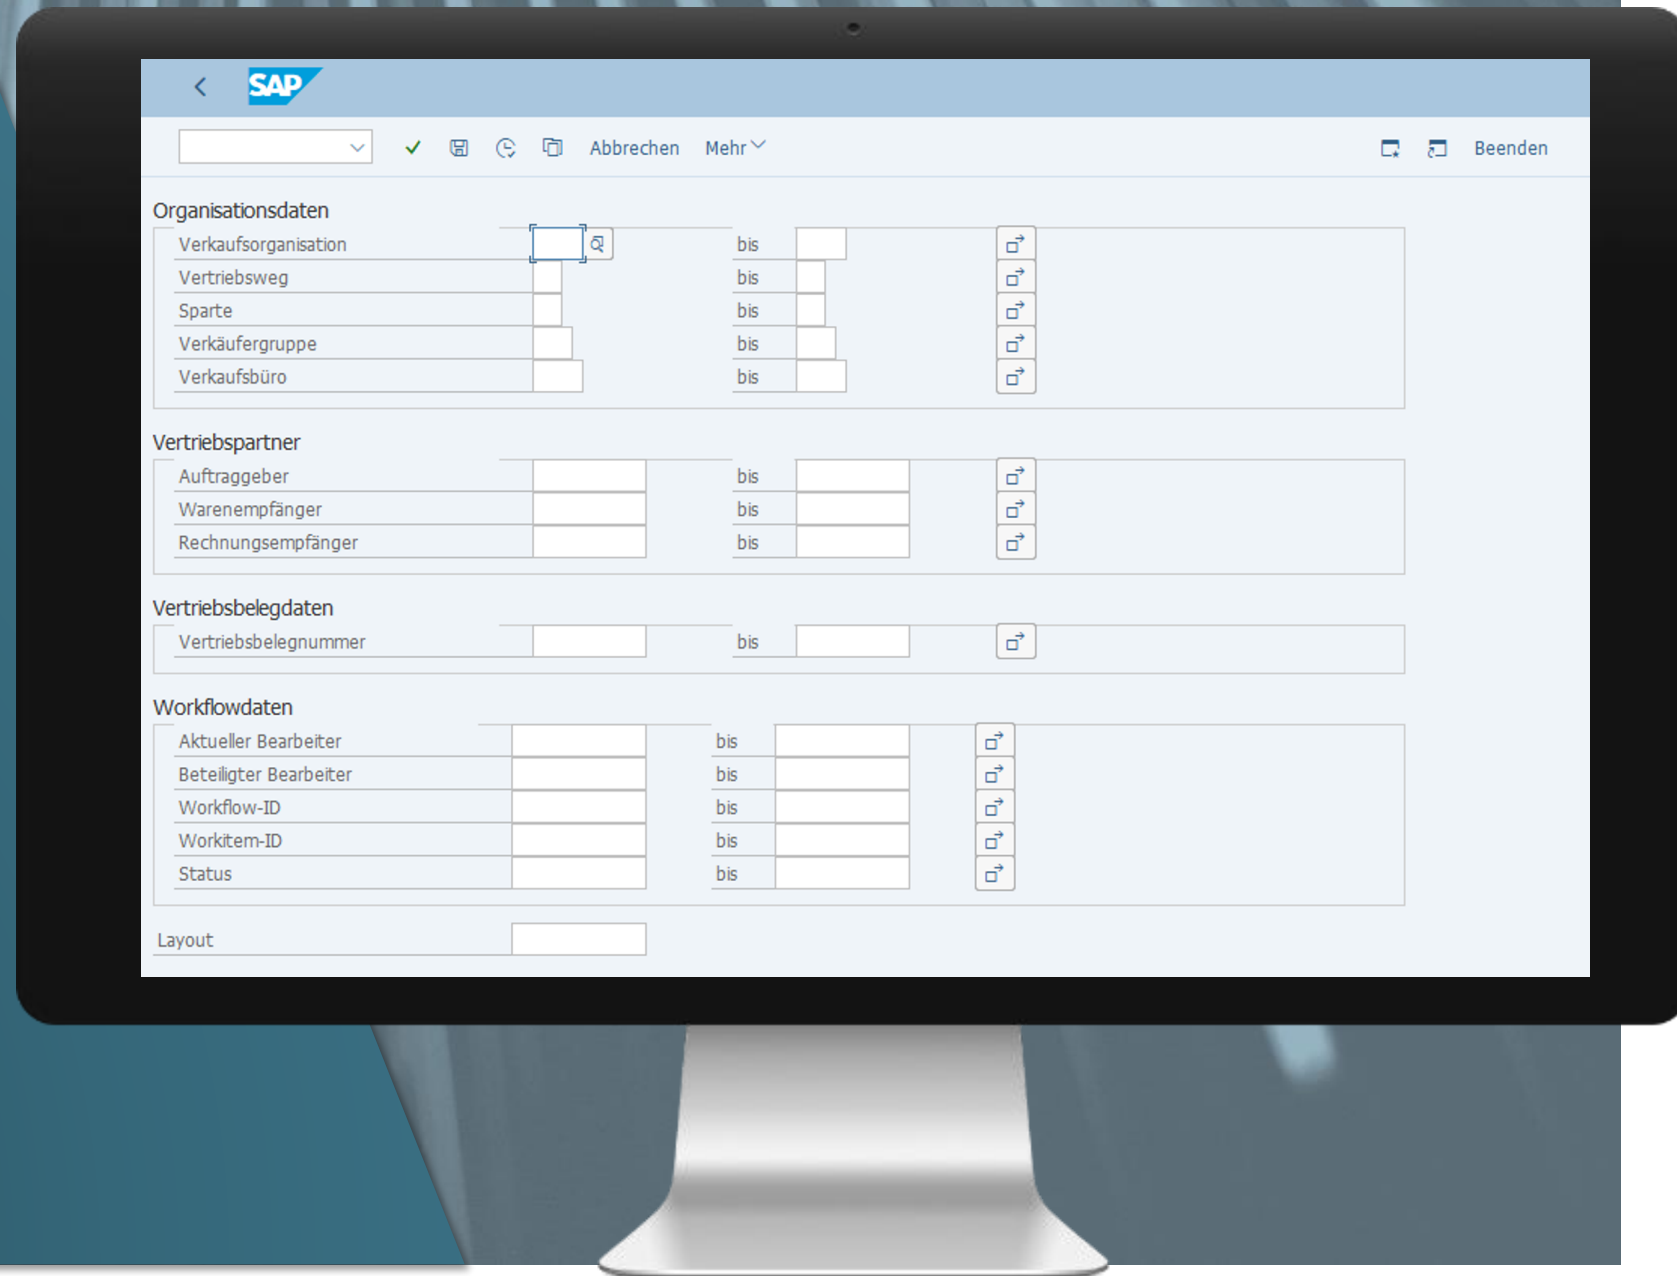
SAP

Abbrechen Mehr

Beenden

Organisationsdaten

Verkaufsorganisation bis
Vertriebsweg bis
Sparte bis
Verkäufergruppe bis
Verkaufsbüro bis

Vertriebspartner

Auftraggeber bis
Warenempfänger bis
Rechnungsempfänger bis

Vertriebsbelegdaten

Vertriebsbelegnummer bis

Workflowdaten

Aktueller Bearbeiter bis
Beteiligter Bearbeiter bis
Workflow-ID bis
Workitem-ID bis
Status bis

Layout